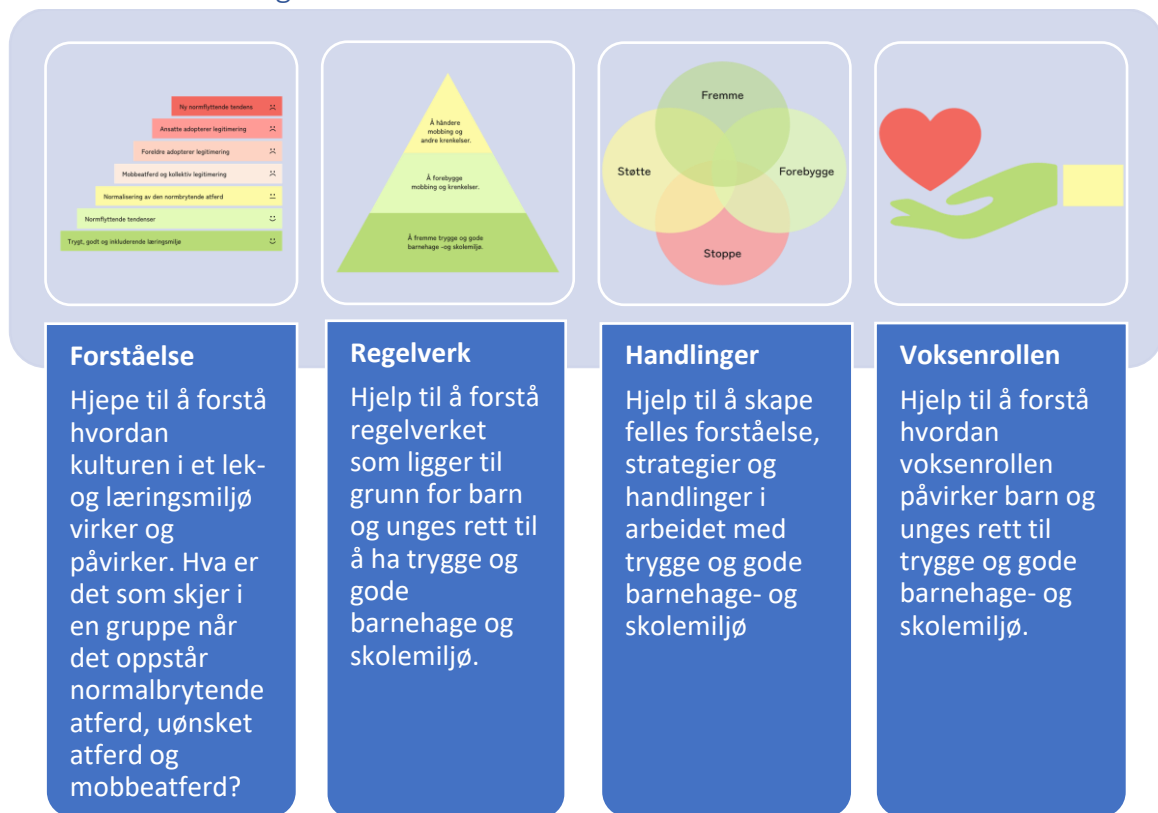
Ny normflyttende tendens
Ansatte adopterer legitimering
Foreldre adopterer legitimering
Mobbeatferd og kollektiv legitimering
Normalisering av den normbrytende atferd
Normflyttende tendenser
Trygt, godt og inkluderende læringsmiljø

Å håndere mobbing og andre krenkelser.
Å forebygge mobbing og krenkelser.
Å fremme trygge og gode barnehage -og skolemiljø.

Fremme
Støtte
Forebygge
Stoppe

**Forståelse**
Hjepe til å forstå hvordan kulturen i et lek- og læringsmiljø virker og påvirker. Hva er det som skjer i en gruppe når det oppstår normalbrytende atferd, uønsket atferd og mobbeatferd?

**Regelverk**
Hjelp til å forstå regelverket som ligger til grunn for barn og unges rett til å ha trygge og gode barnehage og skolemiljø.

**Handlinger**
Hjelp til å skape felles forståelse, strategier og handlinger i arbeidet med trygge og gode barnehage- og skolemiljø

**Voksenrollen**
Hjelp til å forstå hvordan voksenrollen påvirker barn og unges rett til trygge og gode barnehage- og skolemiljø.